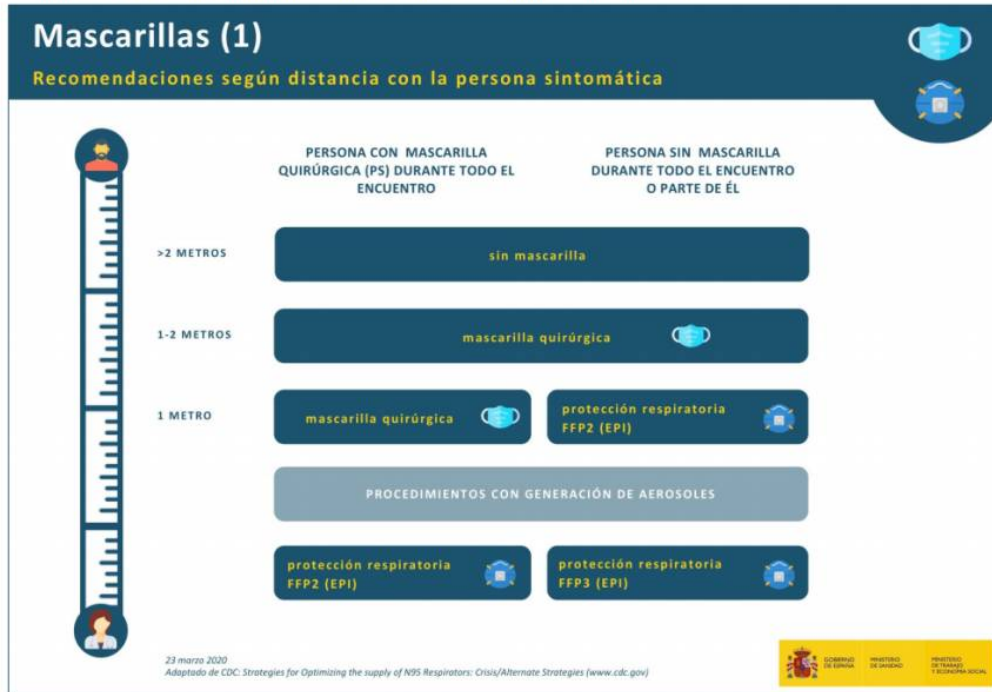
Mascarillas (1)

Recomendaciones según distancia con la persona sintomática

PERSONA CON MASCARILLA QUIRÚRGICA (PS) DURANTE TODO EL ENCUENTRO

PERSONA SIN MASCARILLA DURANTE TODO EL ENCUENTRO O PARTE DE ÉL

>2 METROS

sin mascarilla

1-2 METROS

mascarilla quirúrgica

1 METRO

mascarilla quirúrgica

protección respiratoria FFP2 (EPI)

PROCEDIMIENTOS CON GENERACIÓN DE AEROSOLES

protección respiratoria FFP2 (EPI)

protección respiratoria FFP3 (EPI)

23 marzo 2020

Adaptado de CDC: Strategies for Optimizing the supply of N95 Respirators: Crisis/Alternate Strategies (www.cdc.gov)

GOBIERNO DE ESPAÑA

MINISTERIO DE SANIDAD

MINISTERIO DE TRABAJO Y ECONOMÍA SOCIAL